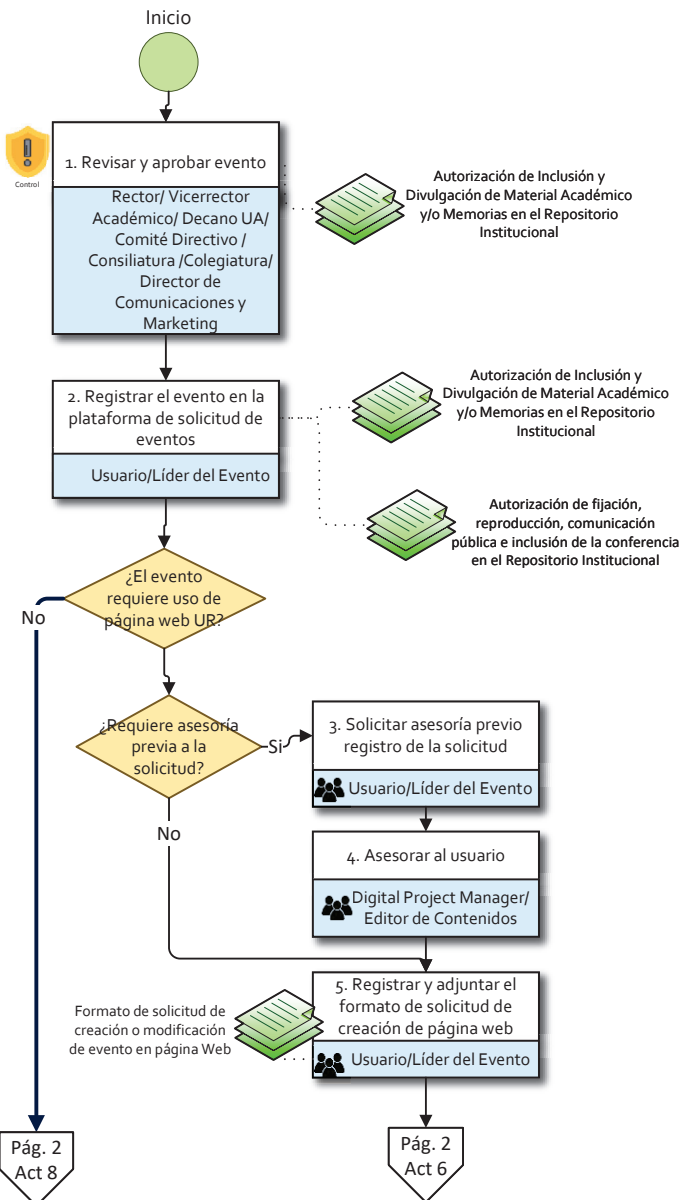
Inicio

Control

1. Revisar y aprobar evento

Rector/ Vicerrector Académico/ Decano UA/ Comité Directivo / Consiliatura /Colegiatura/ Director de Comunicaciones y Marketing

Autorización de Inclusión y Divulgación de Material Académico y/o Memorias en el Repositorio Institucional

2. Registrar el evento en la plataforma de solicitud de eventos

Usuario/Líder del Evento

Autorización de Inclusión y Divulgación de Material Académico y/o Memorias en el Repositorio Institucional

Autorización de fijación, reproducción, comunicación pública e inclusión de la conferencia en el Repositorio Institucional

¿El evento requiere uso de página web UR?

No

¿Requiere asesoría previa a la solicitud?

Si

3. Solicitar asesoría previo registro de la solicitud

Usuario/Líder del Evento

No

4. Asesorar al usuario

Digital Project Manager/ Editor de Contenidos

5. Registrar y adjuntar el formato de solicitud de creación de página web

Formato de solicitud de creación o modificación de evento en página Web

Usuario/Líder del Evento

Pág. 2 Act 8

Pág. 2 Act 6